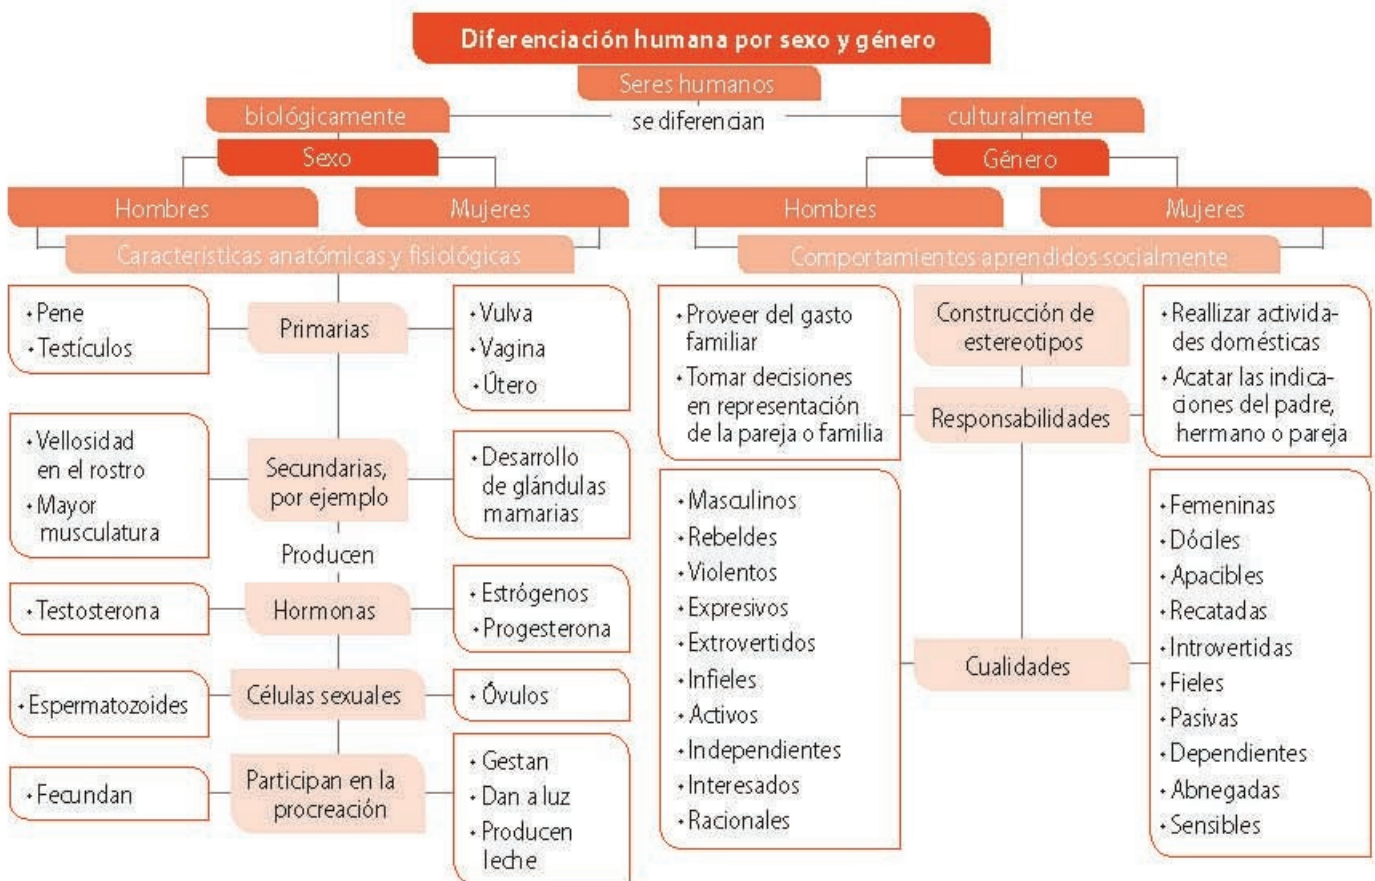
Diferenciación humana por sexo y género

Seres humanos

se diferencian

biológicamente

Sexo

Hombres

Mujeres

Características anatómicas y fisiológicas

Primarias

• Pene
• Testículos

• Vulva
• Vagina
• Útero

Secundarias, por ejemplo

• Vellosidad en el rostro
• Mayor musculatura

• Desarrollo de glándulas mamarias

Producen

Hormonas

• Testosterona

• Estrógenos
• Progesterona

Células sexuales

• Espermatozoides

• Óvulos

Participan en la procreación

• Fecundan

• Gestan
• Dan a luz
• Producen leche

culturalmente

Género

Hombres

Mujeres

Comportamientos aprendidos socialmente

Construcción de estereotipos

Responsabilidades

• Proveer del gasto familiar
• Tomar decisiones en representación de la pareja o familia

• Reallizar actividades domésticas
• Acatar las indicaciones del padre, hermano o pareja

Cualidades

• Masculinos
• Rebeldes
• Violentos
• Expresivos
• Extrovertidos
• Infieles
• Activos
• Independientes
• Interesados
• Racionales

• Femeninas
• Dóciles
• Apacibles
• Recatadas
• Introvertidas
• Fieles
• Pasivas
• Dependientes
• Abnegadas
• Sensibles